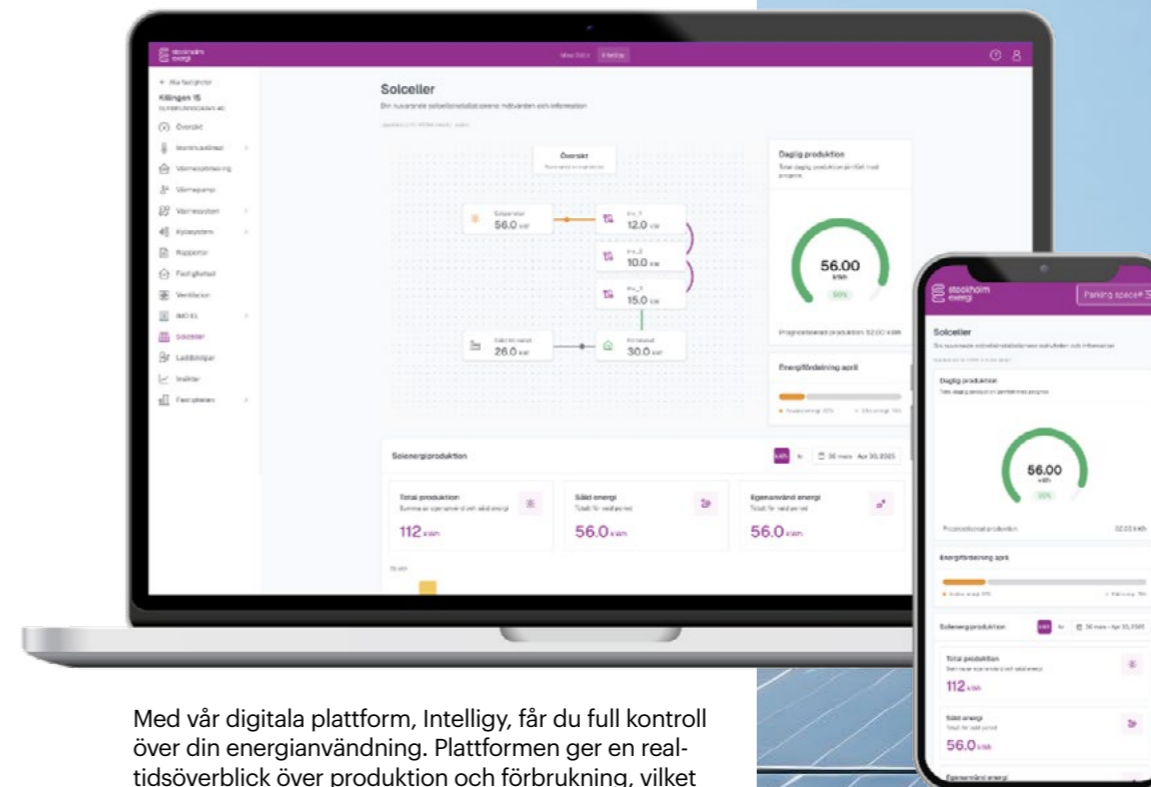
stockholm exergi

Solceller

Översikt

Solpaneler 56.0 kW

Inv_1 12.0 kW

Inv_2 10.0 kW

Inv_1 15.0 kW

Såld till nätet 26.0 kW

Fastighet 30.0 kW

Daglig produktion

56.00 kWh

Prognostiserad produktion: 62.00 kWh

Energifördelning april

Solenergiproduktion

Total produktion
112 kWh

Såld energi
Totalt för vald period
56.0 kWh

Egenanvänd energi
Totalt för vald period
56.0 kWh

← Alla fastigheter
Killingen 15
Översikt
Inomhusklimat
Värmeoptimering
Värmepump
Värmesystem
Kylsystem
Rapporter
Fastighetsel
Ventilation
IMD EL
Solceller
Laddstolpar
Insikter
Fastigheten

stockholm exergi
Parking space

Solceller

Daglig produktion

56.00 kWh

Prognostiserad produktion

Energifördelning april

Solenergiproduktion

Total produktion
112 kWh

Såld energi
56.0 kWh

Egenanvänd energi

Med vår digitala plattform, Intelligy, får du full kontroll över din energianvändning. Plattformen ger en realtidsöverblick över produktion och förbrukning, vilket